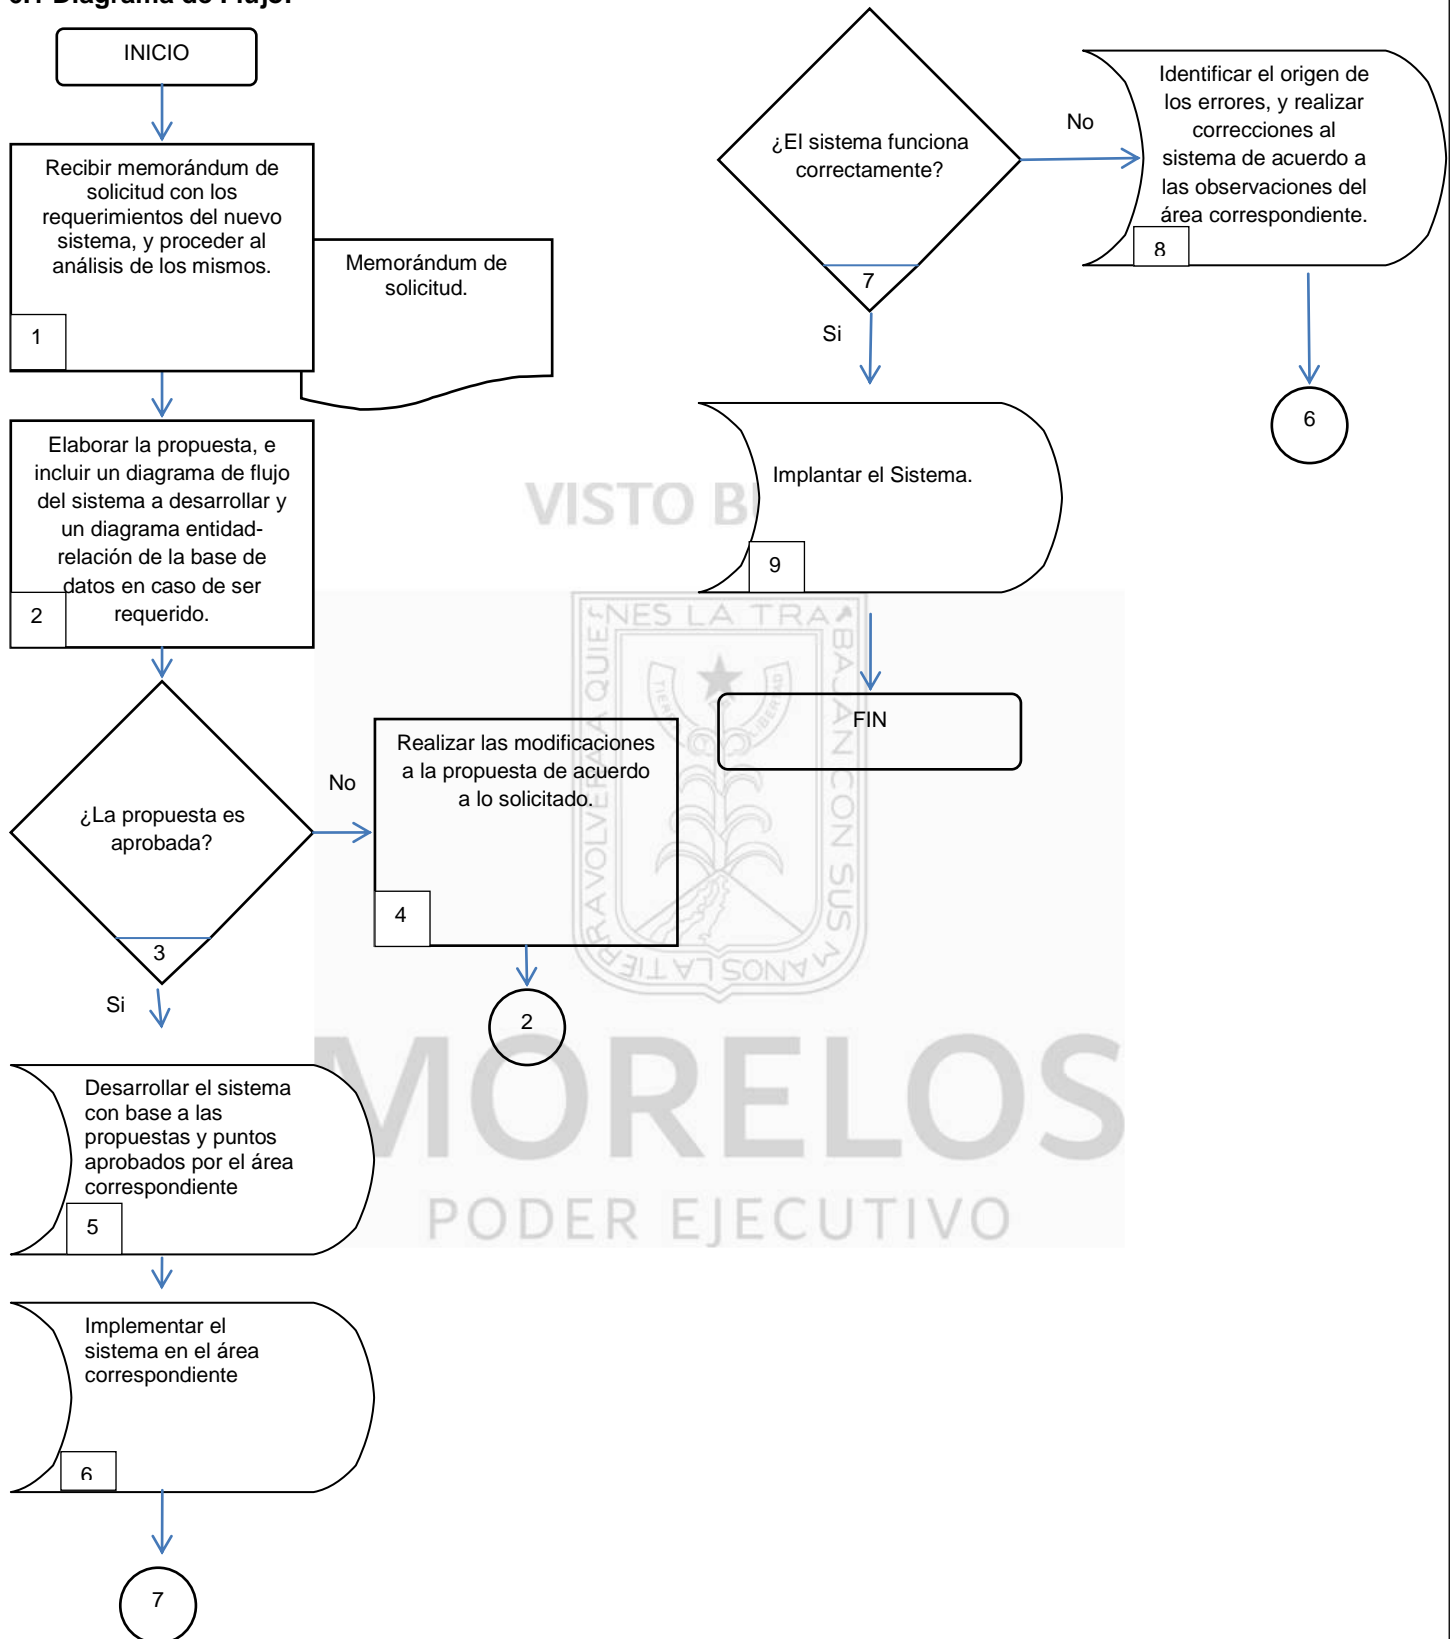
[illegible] Diagrama de Flujo.

INICIO

Recibir memorándum de solicitud con los requerimientos del nuevo sistema, y proceder al análisis de los mismos.

1

Memorándum de solicitud.

Elaborar la propuesta, e incluir un diagrama de flujo del sistema a desarrollar y un diagrama entidad-relación de la base de datos en caso de ser requerido.

2

¿La propuesta es aprobada?

3

No

Realizar las modificaciones a la propuesta de acuerdo a lo solicitado.

4

2

Si

Desarrollar el sistema con base a las propuestas y puntos aprobados por el área correspondiente

5

Implementar el sistema en el área correspondiente

6

7

¿El sistema funciona correctamente?

7

No

Identificar el origen de los errores, y realizar correcciones al sistema de acuerdo a las observaciones del área correspondiente.

8

6

Si

Implantar el Sistema.

9

FIN

VISTO B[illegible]

NES LA TRA BAJAN CON SUS MANOS LA TIE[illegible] VOLVERÁ A QUIE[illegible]

MORELOS

PODER EJECUTIVO